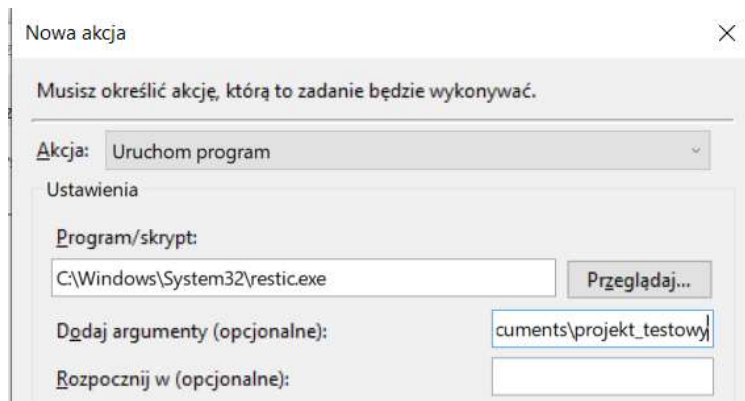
Nowa akcja

×

Musisz określić akcję, którą to zadanie będzie wykonywać.

Akcja: Uruchom program

Ustawienia

Program/skrypt:

C:\Windows\System32\restic.exe

Przeglądaj...

Dodaj argumenty (opcjonalne):

cuments\projekt_testowy

Rozpocznij w (opcjonalne):